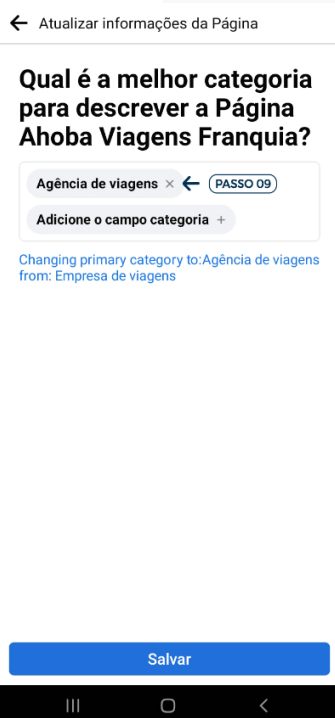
Atualizar informações da Página

Qual é a melhor categoria para descrever a Página Ahoba Viagens Franquia?

Agência de viagens ×

PASSO 09

Adicione o campo categoria +

Changing primary category to:Agência de viagens from: Empresa de viagens

Salvar